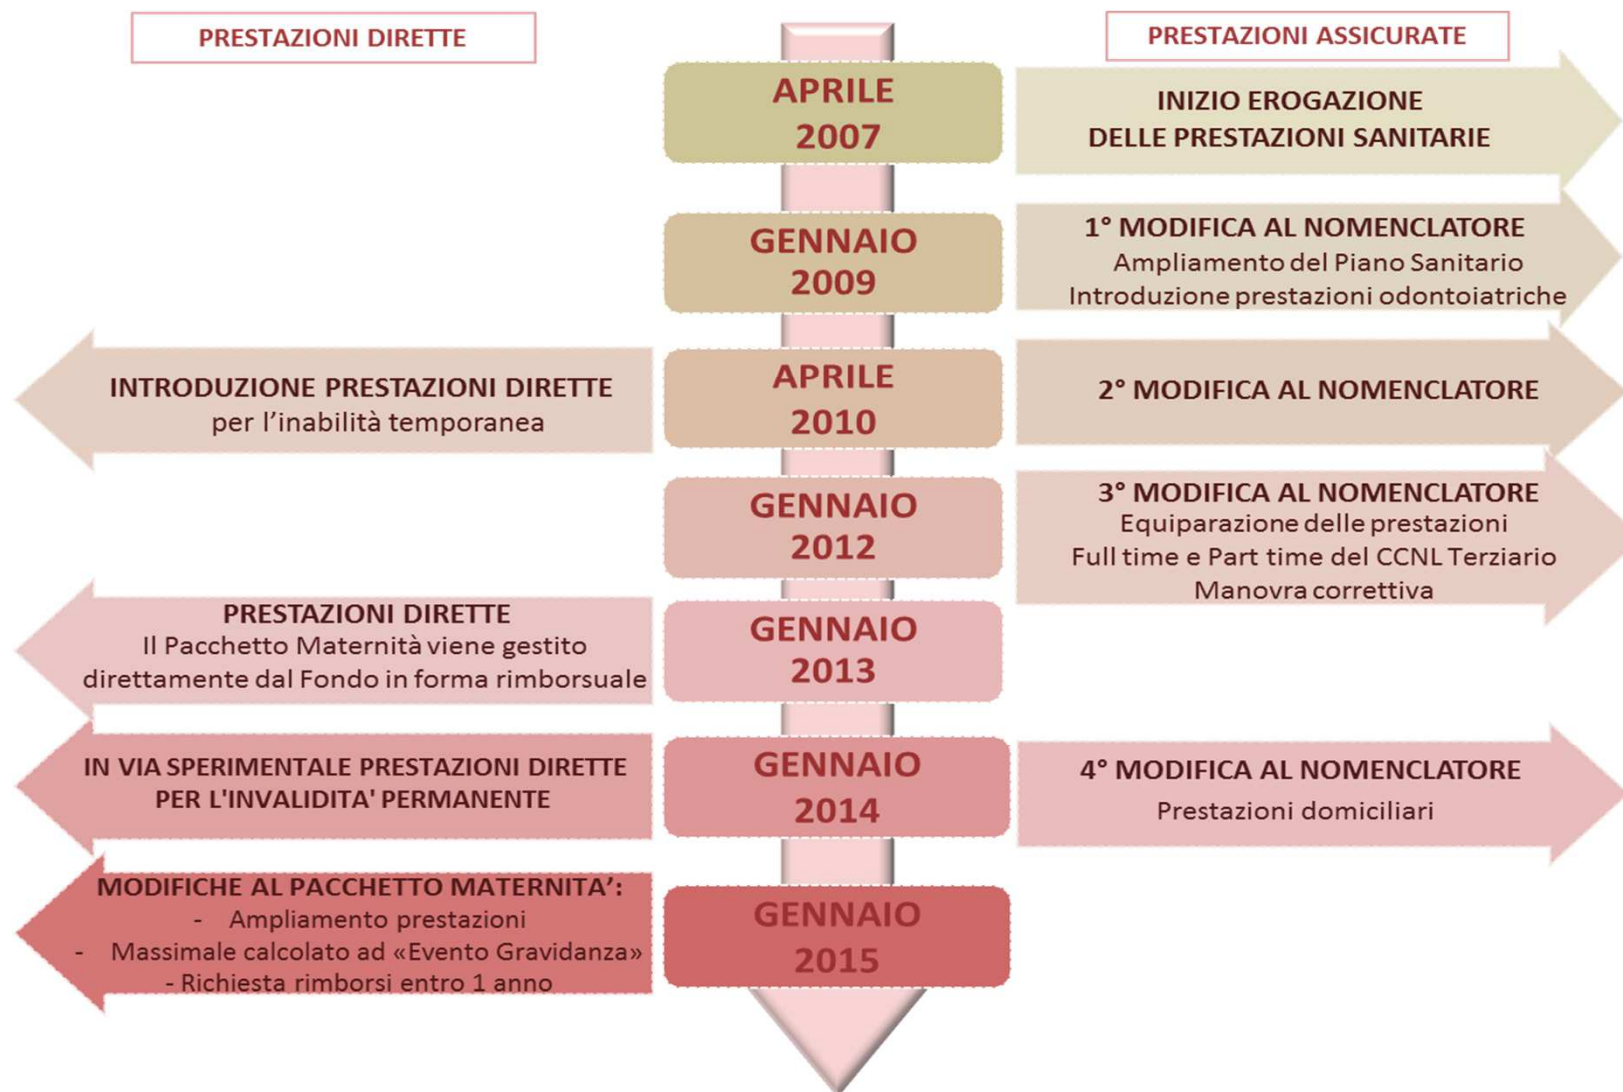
PRESTAZIONI DIRETTE

PRESTAZIONI ASSICURATE

APRILE 2007

INIZIO EROGAZIONE DELLE PRESTAZIONI SANITARIE

GENNAIO 2009

1° MODIFICA AL NOMENCLATORE
Ampliamento del Piano Sanitario
Introduzione prestazioni odontoiatriche

INTRODUZIONE PRESTAZIONI DIRETTE
per l'inabilità temporanea

APRILE 2010

2° MODIFICA AL NOMENCLATORE

GENNAIO 2012

3° MODIFICA AL NOMENCLATORE
Equiparazione delle prestazioni
Full time e Part time del CCNL Terziario
Manovra correttiva

PRESTAZIONI DIRETTE
Il Pacchetto Maternità viene gestito direttamente dal Fondo in forma rimborsuale

GENNAIO 2013

IN VIA SPERIMENTALE PRESTAZIONI DIRETTE PER L'INVALIDITA' PERMANENTE

GENNAIO 2014

4° MODIFICA AL NOMENCLATORE
Prestazioni domiciliari

MODIFICHE AL PACCHETTO MATERNITA':
- Ampliamento prestazioni
- Massimale calcolato ad «Evento Gravidanza»
- Richiesta rimborsi entro 1 anno

GENNAIO 2015